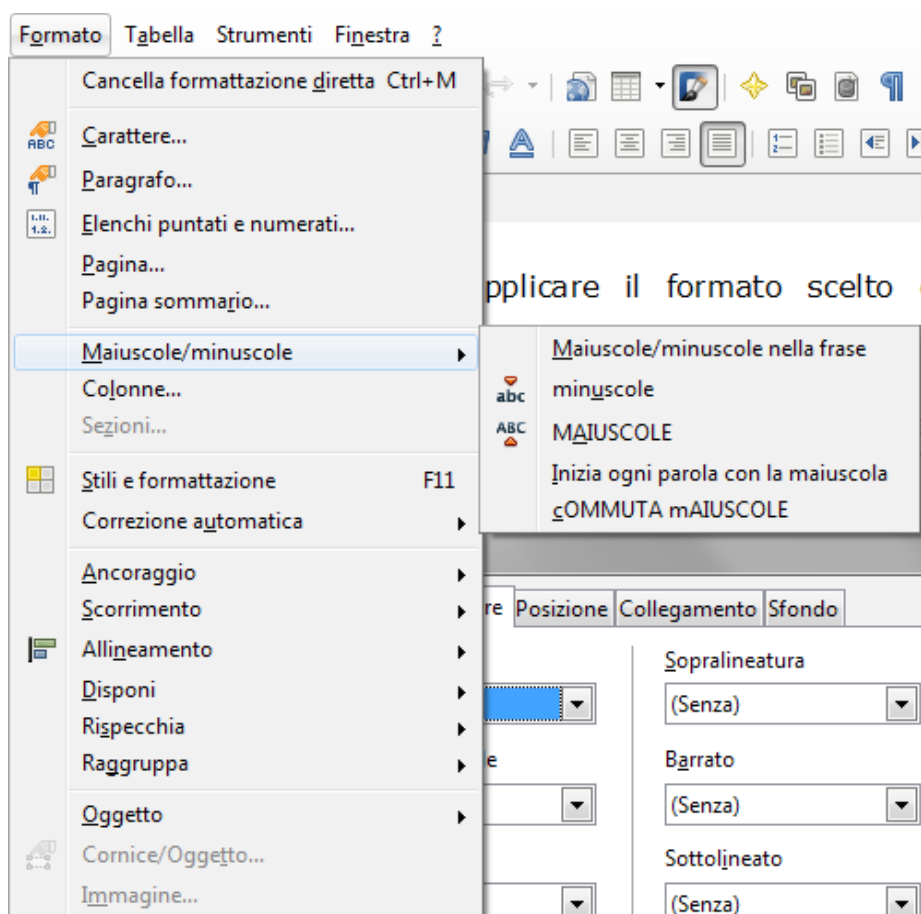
Formato Tabella Strumenti Finestra ?

Cancella formattazione diretta Ctrl+M
Carattere...
Paragrafo...
Elenchi puntati e numerati...
Pagina...
Pagina sommario...
Maiuscole/minuscole
Colonne...
Sezioni...
Stili e formattazione F11
Correzione automatica
Ancoraggio
Scorrimento
Allineamento
Disponi
Rispecchia
Raggruppa
Oggetto
Cornice/Oggetto...
Immagine...

Maiuscole/minuscole nella frase
minuscole
MAIUSCOLE
Inizia ogni parola con la maiuscola
cOMMUTA mAIUSCOLE

pplicare il formato scelto

re Posizione Collegamento Sfondo

le

Sopralineatura
(Senza)
Barrato
(Senza)
Sottolineato
(Senza)